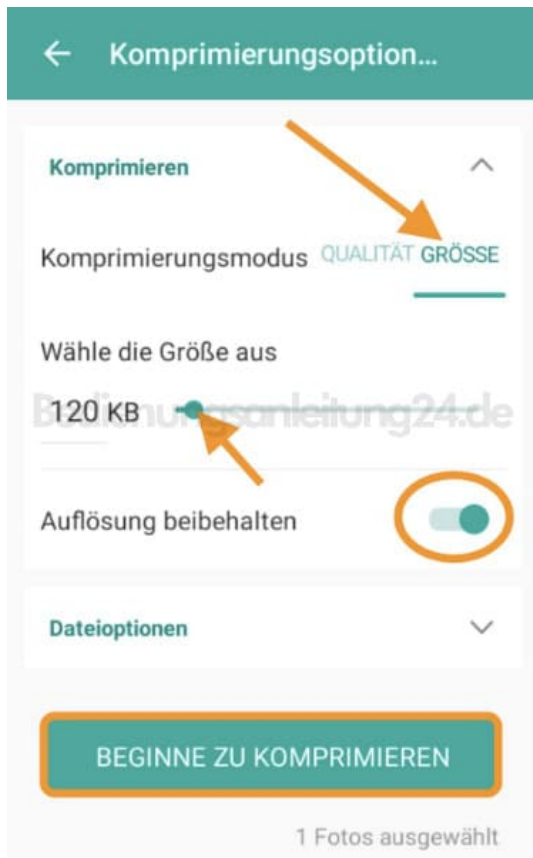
Komprimierungsoption...

Komprimieren

Komprimierungsmodus QUALITÄT GRÖSSE

Wähle die Größe aus

120 KB

Bedienungsanleitung24.de

Auflösung beibehalten

Dateioptionen

BEGINNE ZU KOMPRIMIEREN

1 Fotos ausgewählt